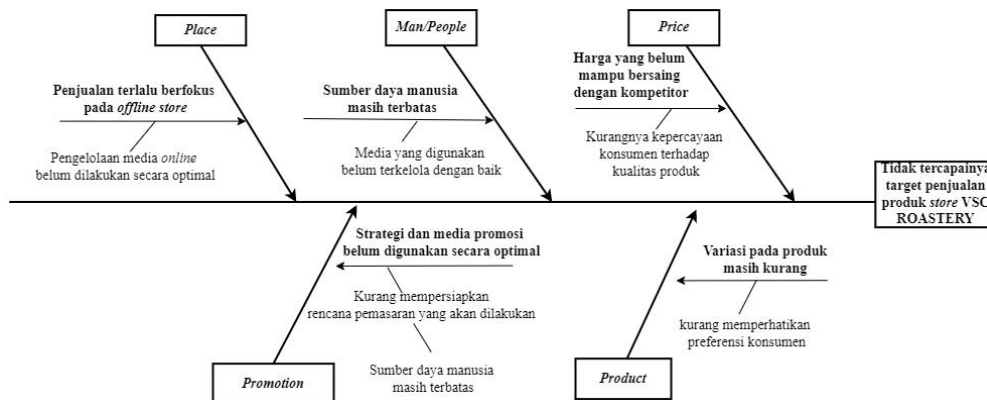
Place

Man/People

Price

Penjualan terlalu berfokus pada offline store

Pengelolaan media online belum dilakukan secara optimal

Sumber daya manusia masih terbatas

Media yang digunakan belum terkelola dengan baik

Harga yang belum mampu bersaing dengan kompetitor

Kurangnya kepercayaan konsumen terhadap kualitas produk

Tidak tercapainya target penjualan produk store VSC ROASTERY

Strategi dan media promosi belum digunakan secara optimal

Kurang mempersiapkan rencana pemasaran yang akan dilakukan

Sumber daya manusia masih terbatas

Variasi pada produk masih kurang

kurang memperhatikan preferensi konsumen

Promotion

Product